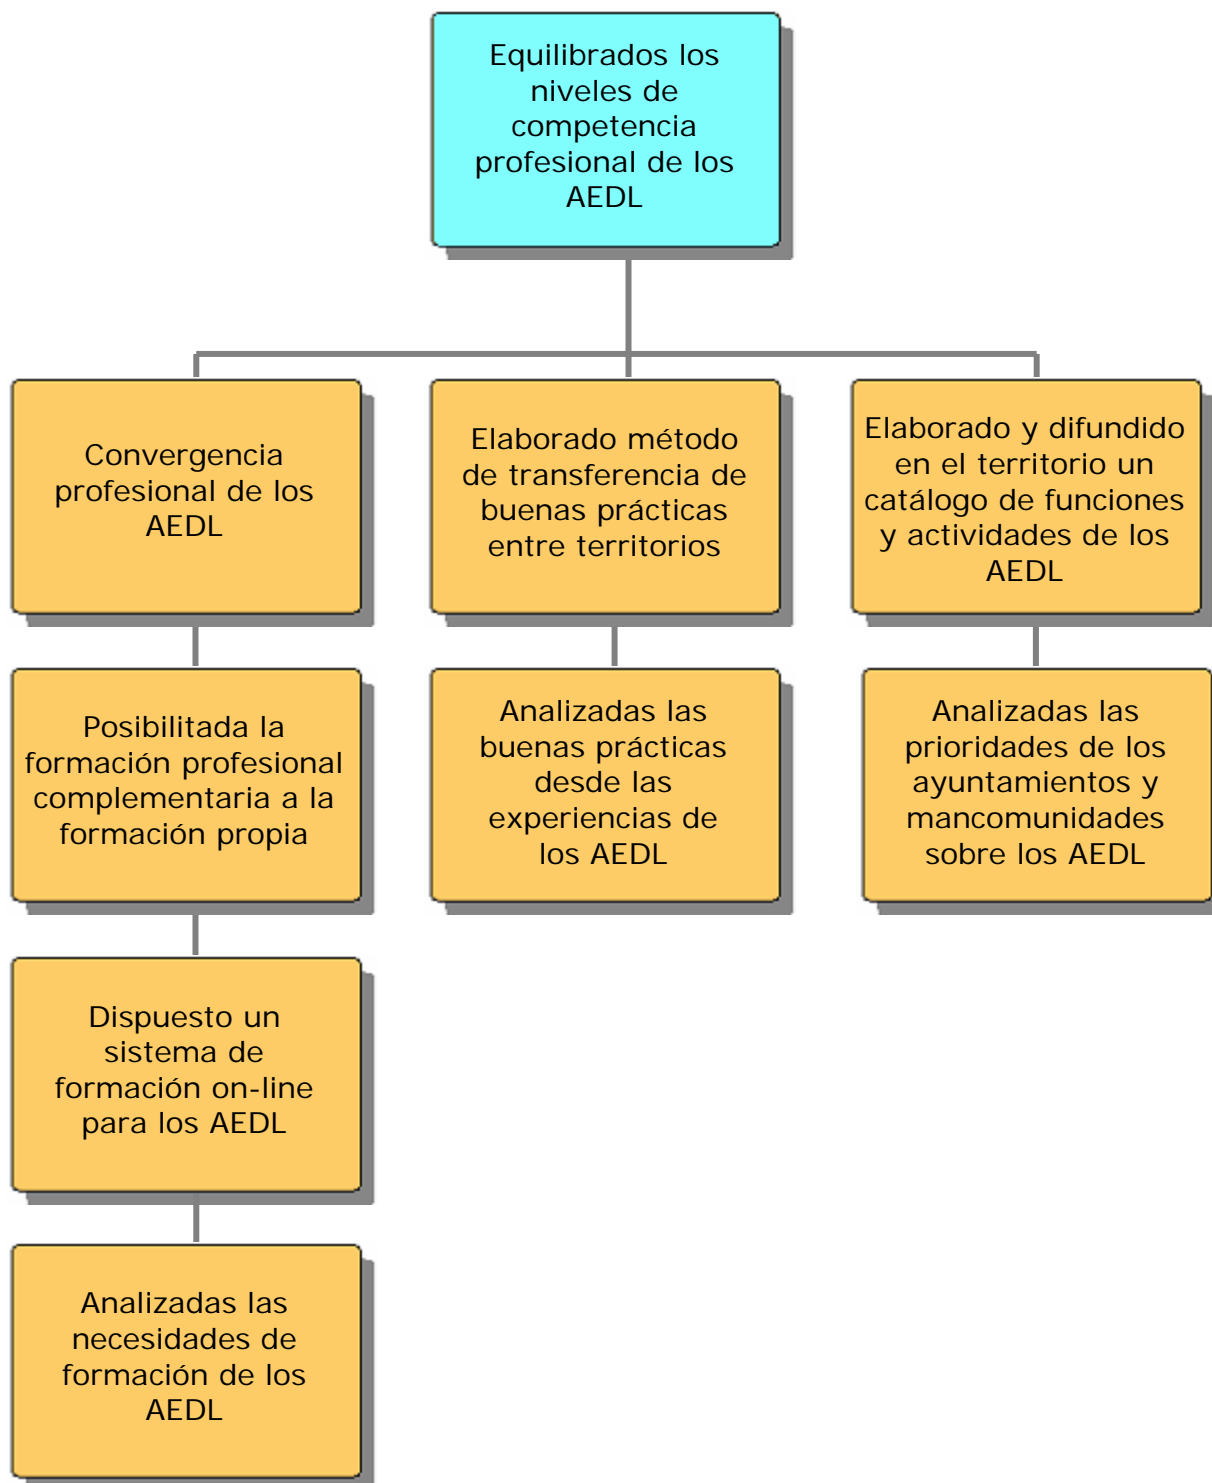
Equilibrados los niveles de competencia profesional de los AEDL

Convergencia profesional de los AEDL

Elaborado método de transferencia de buenas prácticas entre territorios

Elaborado y difundido en el territorio un catálogo de funciones y actividades de los AEDL

Posibilitada la formación profesional complementaria a la formación propia

Analizadas las buenas prácticas desde las experiencias de los AEDL

Analizadas las prioridades de los ayuntamientos y mancomunidades sobre los AEDL

Dispuesto un sistema de formación on-line para los AEDL

Analizadas las necesidades de formación de los AEDL